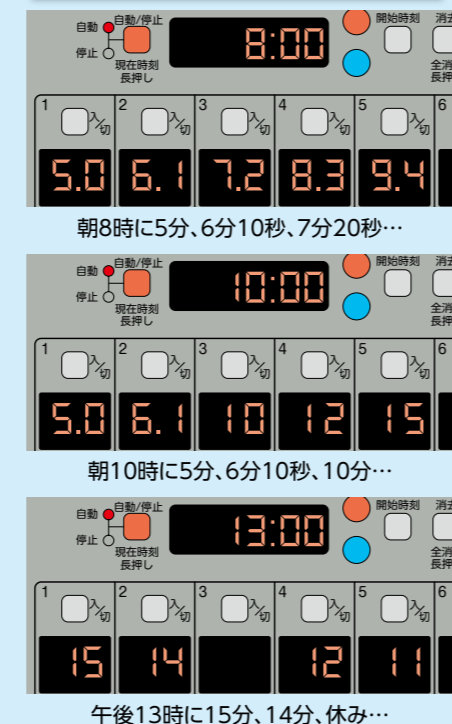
自動 自動/停止
停止 現在時刻 長押し
8:00
開始時刻 消
全消 長押
1 入/切
2 入/切
3 入/切
4 入/切
5 入/切
6
5.0 6.1 7.2 8.3 9.4
朝8時に5分、6分10秒、7分20秒…

自動 自動/停止
停止 現在時刻 長押し
10:00
開始時刻 消
全消 長押
1 入/切
2 入/切
3 入/切
4 入/切
5 入/切
6
5.0 6.1 10 12 15
朝10時に5分、6分10秒、10分…

自動 自動/停止
停止 現在時刻 長押し
13:00
開始時刻
全消 長押
1 入/切
2 入/切
3 入/切
4 入/切
5 入/切
6
15 14 12 11
午後13時に15分、14分、休み…